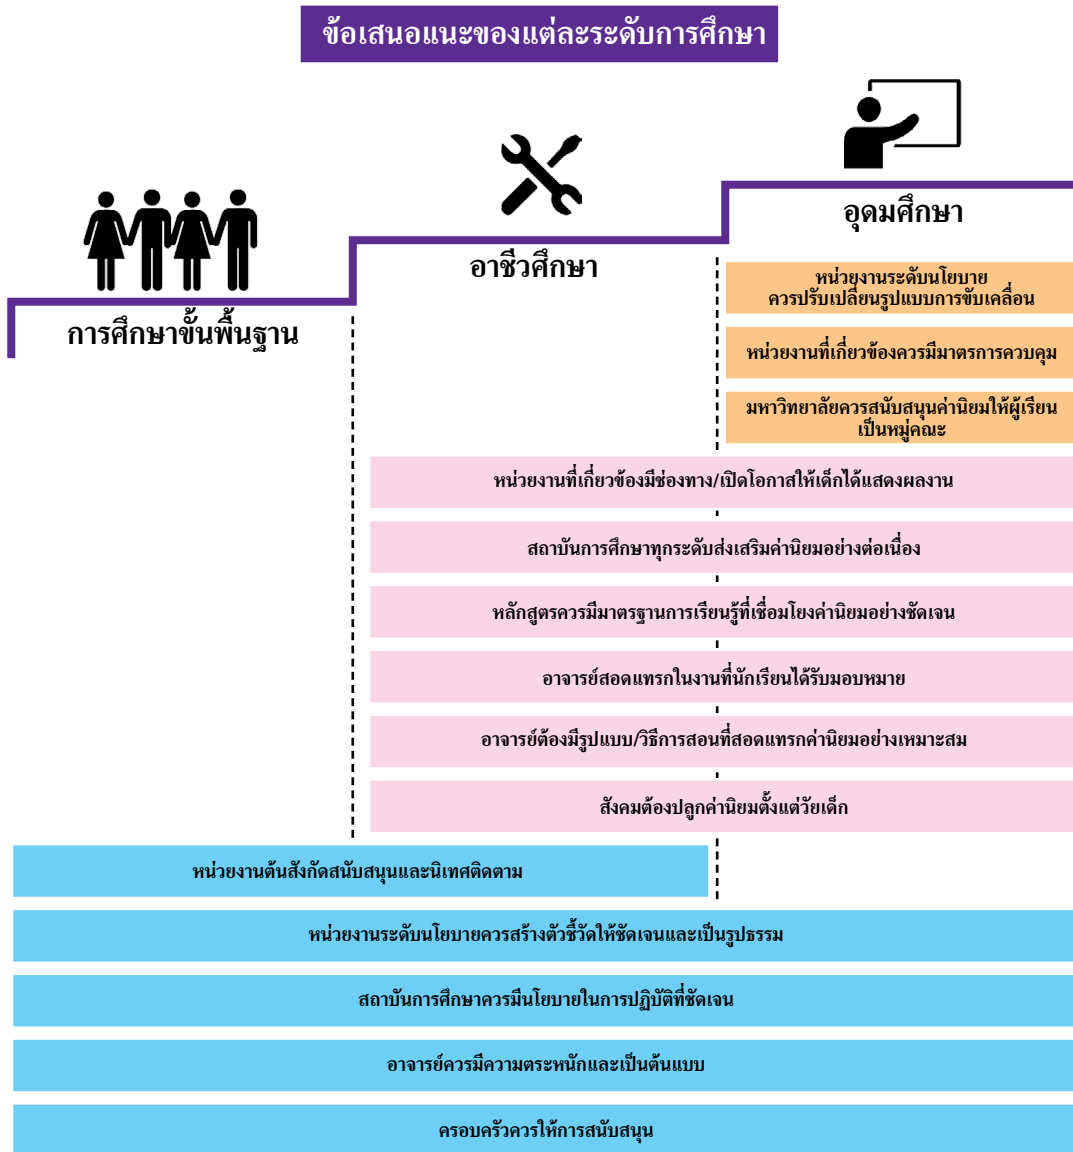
ข้อเสนอแนะของแต่ละระดับการศึกษา

การศึกษาขั้นพื้นฐาน

อาชีวศึกษา

อุดมศึกษา

หน่วยงานระดับนโยบาย ควรปรับเปลี่ยนรูปแบบการขับเคลื่อน

หน่วยงานที่เกี่ยวข้องควรมีมาตรการควบคุม

มหาวิทยาลัยควรสนับสนุนค่านิยมให้ผู้เรียนเป็นหมู่คณะ

หน่วยงานที่เกี่ยวข้องมีช่องทาง/เปิดโอกาสให้เด็กได้แสดงผลงาน

สถาบันการศึกษาทุกระดับส่งเสริมค่านิยมอย่างต่อเนื่อง

หลักสูตรควรมีมาตรฐานการเรียนรู้ที่เชื่อมโยงค่านิยมอย่างชัดเจน

อาจารย์สอดแทรกในงานที่นักเรียนได้รับมอบหมาย

อาจารย์ต้องมีรูปแบบ/วิธีการสอนที่สอดแทรกค่านิยมอย่างเหมาะสม

สังคมต้องปลูกค่านิยมตั้งแต่วัยเด็ก

หน่วยงานต้นสังกัดสนับสนุนและนิเทศติดตาม

หน่วยงานระดับนโยบายควรสร้างตัวชี้วัดให้ชัดเจนและเป็นรูปธรรม

สถาบันการศึกษาควรมีนโยบายในการปฏิบัติที่ชัดเจน

อาจารย์ควรมีความตระหนักและเป็นต้นแบบ

ครอบครัวควรให้การสนับสนุน